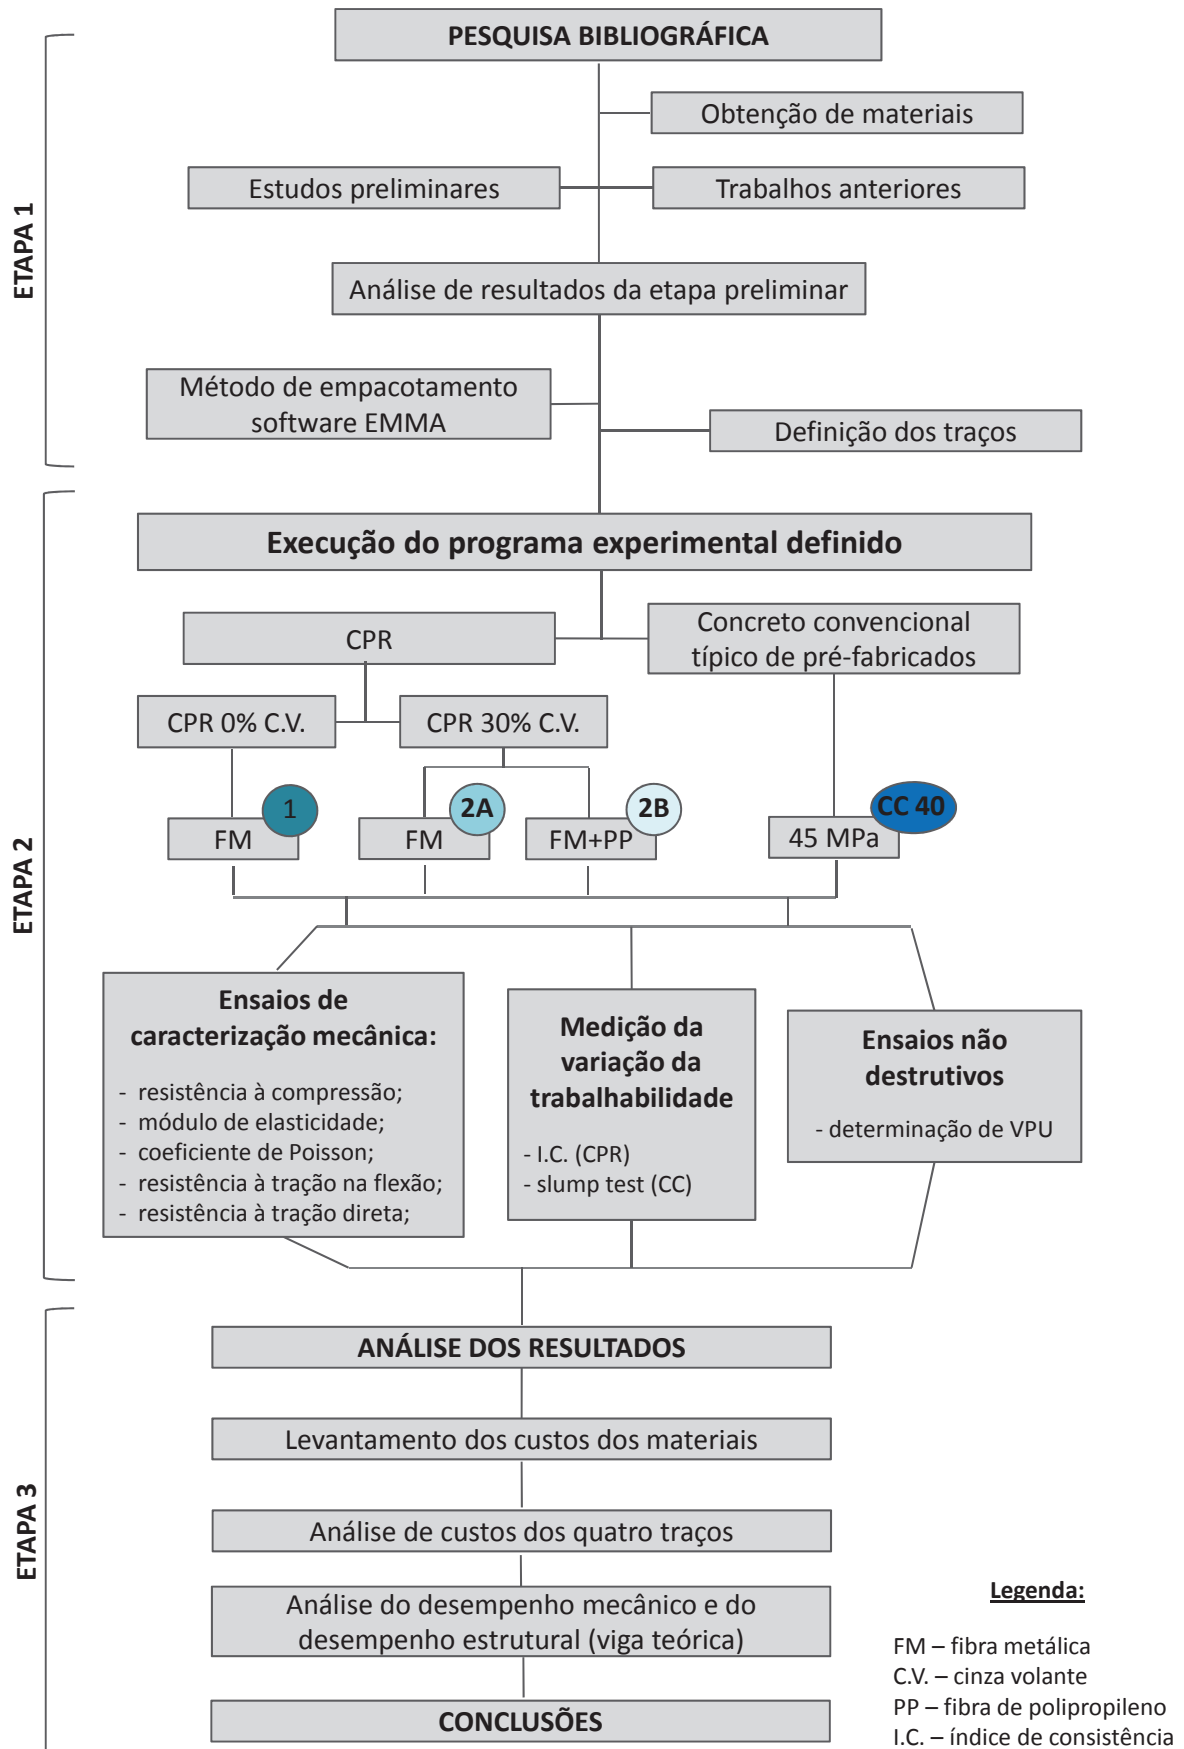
ETAPA 1

PESQUISA BIBLIOGRÁFICA

Obtenção de materiais

Estudos preliminares

Trabalhos anteriores

Análise de resultados da etapa preliminar

Método de empacotamento software EMMA

Definição dos traços

ETAPA 2

Execução do programa experimental definido

CPR

Concreto convencional típico de pré-fabricados

CPR 0% C.V.

CPR 30% C.V.

FM 1

FM 2A

FM+PP 2B

45 MPa CC 40

Ensaios de caracterização mecânica:

- resistência à compressão;
- módulo de elasticidade;
- coeficiente de Poisson;
- resistência à tração na flexão;
- resistência à tração direta;

Medição da variação da trabalhabilidade

- I.C. (CPR)
- slump test (CC)

Ensaios não destrutivos

- determinação de VPU

ETAPA 3

ANÁLISE DOS RESULTADOS

Levantamento dos custos dos materiais

Análise de custos dos quatro traços

Análise do desempenho mecânico e do desempenho estrutural (viga teórica)

CONCLUSÕES

Legenda:

FM – fibra metálica
C.V. – cinza volante
PP – fibra de polipropileno
I.C. – índice de consistência